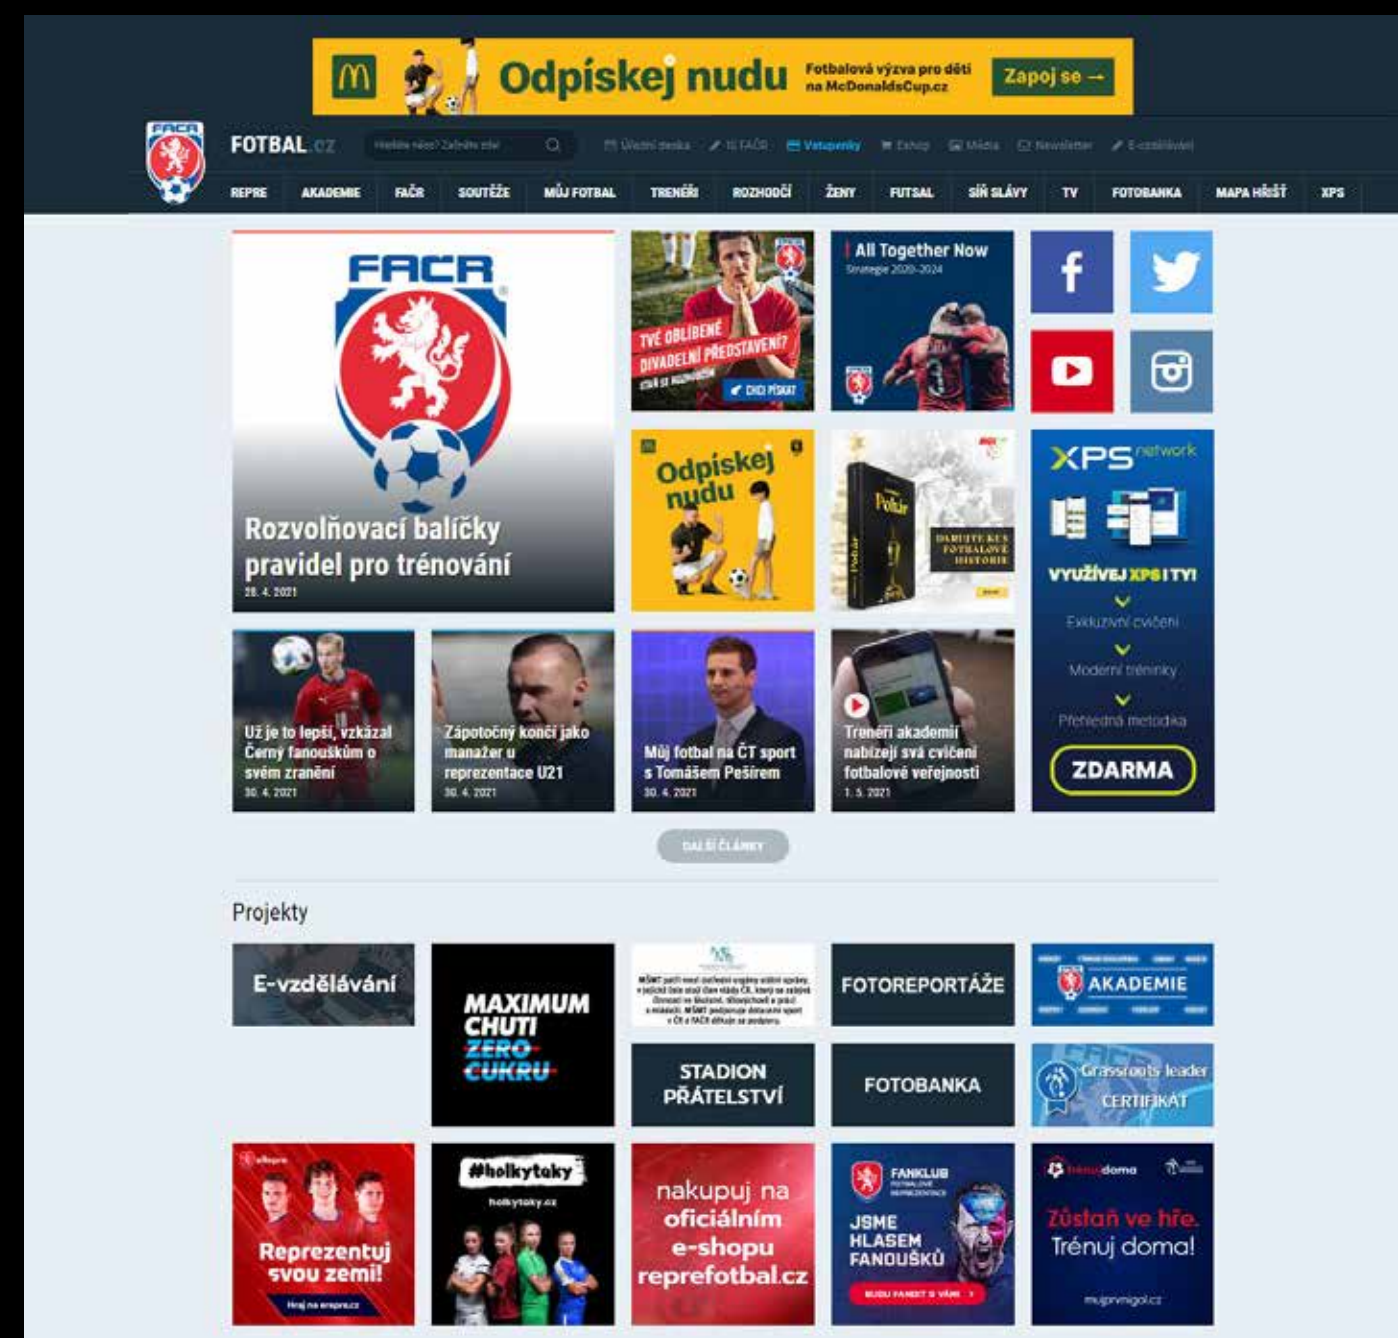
Odpískej nudu Fotbalová výzva pro děti na McDonaldsCup.cz Zapoj se →

FOTBAL.cz

Hledáte něco? Začněte zde!

Úřední deska IS FAČR Vstupenky Eshop Média Newsletter E-vzdělávání

REPRE AKADEMIE FAČR SOUTĚŽE MŮJ FOTBAL TRENÉŘI ROZHODČÍ ŽENY FUTSAL SÍŇ SLÁVY TV FOTOBANKA MAPA HŘIŠŤ XPS

FAČR

Rozvolňovací balíčky pravidel pro trénování
28. 4. 2021

TVÉ OBLÍBENÉ DIVADELNÍ PŘEDSTAVENÍ? CHCI PÍSKAT

All Together Now
Strategie 2020–2024

Odpískej nudu

Pohár

DARUJTE KUS FOTBALOVÉ HISTORIE

XPS network

VYUŽÍVEJ XPS I TY!

Exkluzivní cvičení

Moderní tréninky

Přehledná metodika

ZDARMA

Už je to lepší, vzkázal Černý fanouškům o svém zranění
30. 4. 2021

Zápotočný končí jako manažer u reprezentace U21
30. 4. 2021

Můj fotbal na ČT sport s Tomášem Pešírem
30. 4. 2021

Trenéři akademií nabízejí svá cvičení fotbalové veřejnosti
1. 5. 2021

DALŠÍ ČLÁNKY

Projekty

E-vzdělávání

MAXIMUM CHUTI ZERO CUKRU

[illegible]

FOTOREPORTÁŽE

AKADEMIE

STADION PŘÁTELSTVÍ

FOTOBANKA

Grassroots leader CERTIFIKÁT

Reprezentuj svou zemi!

#holkytaky
holkytaky.cz

nakupuj na oficiálním e-shopu reprefotbal.cz

FANKLUB JSME HLASEM FANOUŠKŮ

Zůstaň ve hře. Trénuj doma!
mujprvnigol.cz